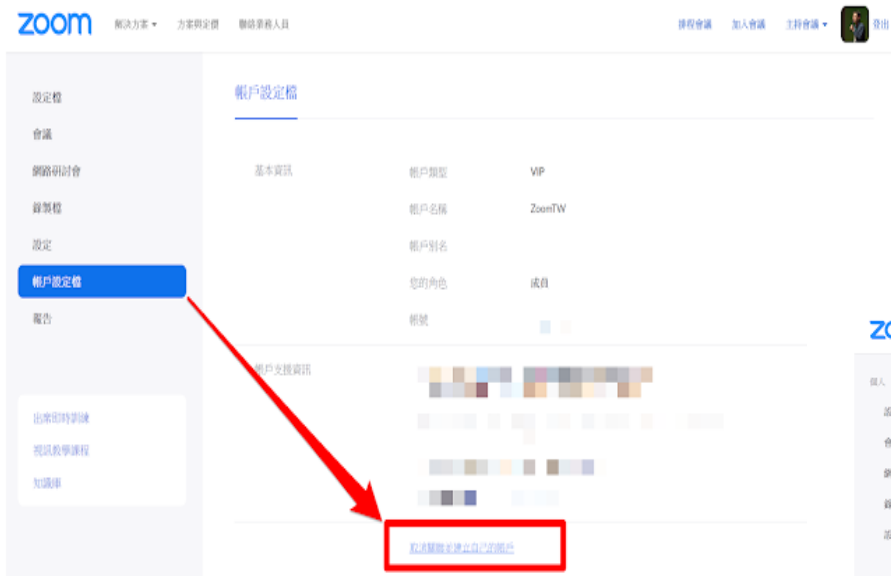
zoom 解決方案 ▾ 方案與定價 聯絡業務人員

排程會議 加入會議 主持會議 ▾ 登出

設定檔
會議
網路研討會
錄製檔
設定
帳戶設定檔
報告

出席即時訓練
視訊教學課程
知識庫

帳戶設定檔

基本資訊

帳戶類型 VIP
帳戶名稱 ZoomTW
帳戶別名
您的角色 成員
帳號

帳戶支援資訊

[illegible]

zo
個人
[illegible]